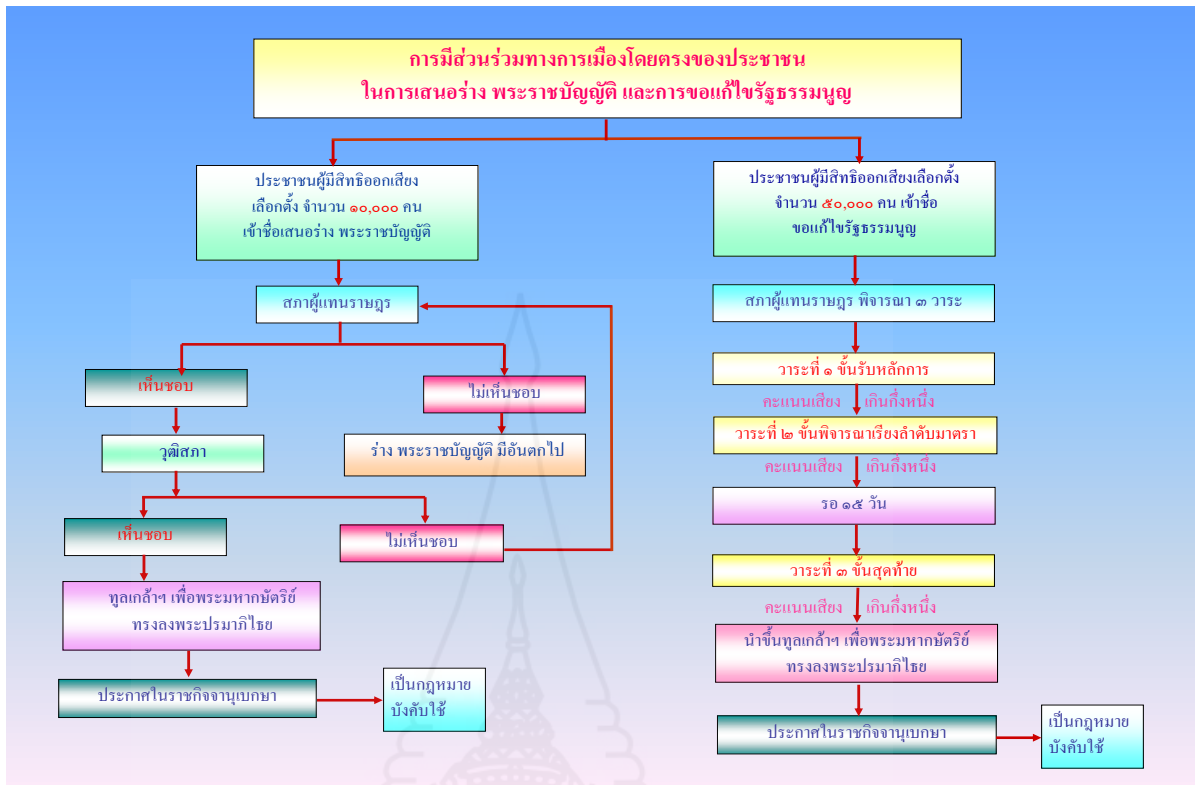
การมีส่วนร่วมทางการเมืองโดยตรงของประชาชน
ในการเสนอร่าง พระราชบัญญัติ และการขอแก้ไขรัฐธรรมนูญ

ประชาชนผู้มีสิทธิออกเสียงเลือกตั้ง จำนวน ๑๐,๐๐๐ คน เข้าชื่อเสนอร่าง พระราชบัญญัติ

สภาผู้แทนราษฎร

เห็นชอบ

ไม่เห็นชอบ

ร่าง พระราชบัญญัติ มีอันตกไป

วุฒิสภา

เห็นชอบ

ไม่เห็นชอบ

ทูลเกล้าฯ เพื่อพระมหากษัตริย์ ทรงลงพระปรมาภิไธย

ประกาศในราชกิจจานุเบกษา

เป็นกฎหมาย บังคับใช้

ประชาชนผู้มีสิทธิออกเสียงเลือกตั้ง จำนวน ๕๐,๐๐๐ คน เข้าชื่อ ขอแก้ไขรัฐธรรมนูญ

สภาผู้แทนราษฎร พิจารณา ๓ วาระ

วาระที่ ๑ ขั้นรับหลักการ

คะแนนเสียง เกินกึ่งหนึ่ง

วาระที่ ๒ ขั้นพิจารณาเรียงลำดับมาตรา

คะแนนเสียง เกินกึ่งหนึ่ง

รอ ๑๕ วัน

วาระที่ ๓ ขั้นสุดท้าย

คะแนนเสียง เกินกึ่งหนึ่ง

นำขึ้นทูลเกล้าฯ เพื่อพระมหากษัตริย์ ทรงลงพระปรมาภิไธย

ประกาศในราชกิจจานุเบกษา

เป็นกฎหมาย บังคับใช้